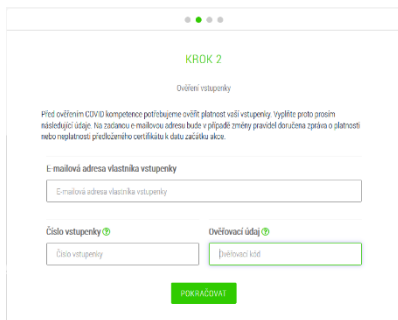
KROK 2

Ověření vstupenky

Před ověřením COVID kompetence potřebujeme ověřit platnost vaší vstupenky. Vyplňte proto prosím následující údaje. Na zadanou e-mailovou adresu bude v případě změny pravidel doručena zpráva o platnosti nebo neplatnosti předloženého certifikátu k datu začátku akce.

E-mailová adresa vlastníka vstupenky

E-mailová adresa vlastníka vstupenky

Číslo vstupenky ?

Číslo vstupenky

Ověřovací údaj ?

Ověřovací kód

POKRAČOVAT